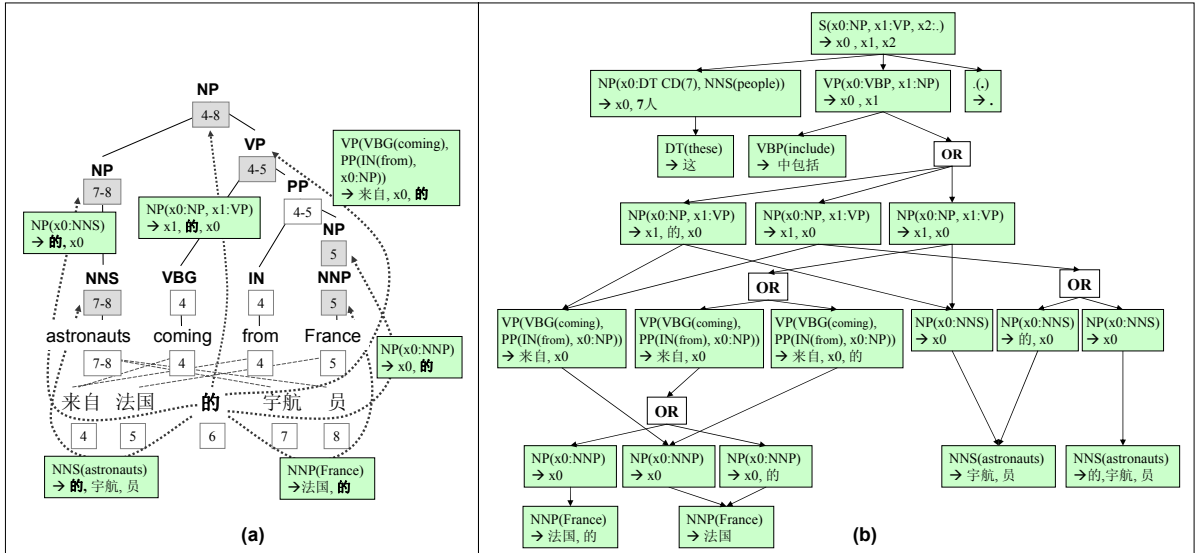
NP
4-8
VP
4-5
PP
4-5
NP
7-8
NP(x0:NNS)
→ 的, x0
NP(x0:NP, x1:VP)
→ x1, 的, x0
VP(VBG(coming), PP(IN(from), x0:NP))
→ 来自, x0, 的
NP
5
NNS
7-8
VBG
4
IN
4
NNP
5
astronauts coming from France
7-8
4
4
5
NP(x0:NNP)
→ x0, 的
来自 法国 的 宇航 员
4 5 6 7 8
NNS(astronauts)
→ 的, 宇航, 员
NNP(France)
→法国, 的
(a)

S(x0:NP, x1:VP, x2:.)
→ x0 , x1, x2
NP(x0:DT CD(7), NNS(people))
→ x0, 7人
VP(x0:VBP, x1:NP)
→ x0 , x1
.(.)
→ .
DT(these)
→ 这
VBP(include)
→ 中包括
OR
NP(x0:NP, x1:VP)
→ x1, 的, x0
NP(x0:NP, x1:VP)
→ x1, x0
NP(x0:NP, x1:VP)
→ x1, x0
OR
OR
VP(VBG(coming), PP(IN(from), x0:NP))
→ 来自, x0
VP(VBG(coming), PP(IN(from), x0:NP))
→ 来自, x0
VP(VBG(coming), PP(IN(from), x0:NP))
→ 来自, x0, 的
NP(x0:NNS)
→ x0
NP(x0:NNS)
→ 的, x0
NP(x0:NNS)
→ x0
OR
NP(x0:NNP)
→ x0
NP(x0:NNP)
→ x0
NP(x0:NNP)
→ x0, 的
NNS(astronauts)
→ 宇航, 员
NNS(astronauts)
→的, 宇航, 员
NNP(France)
→ 法国, 的
NNP(France)
→ 法国
(b)